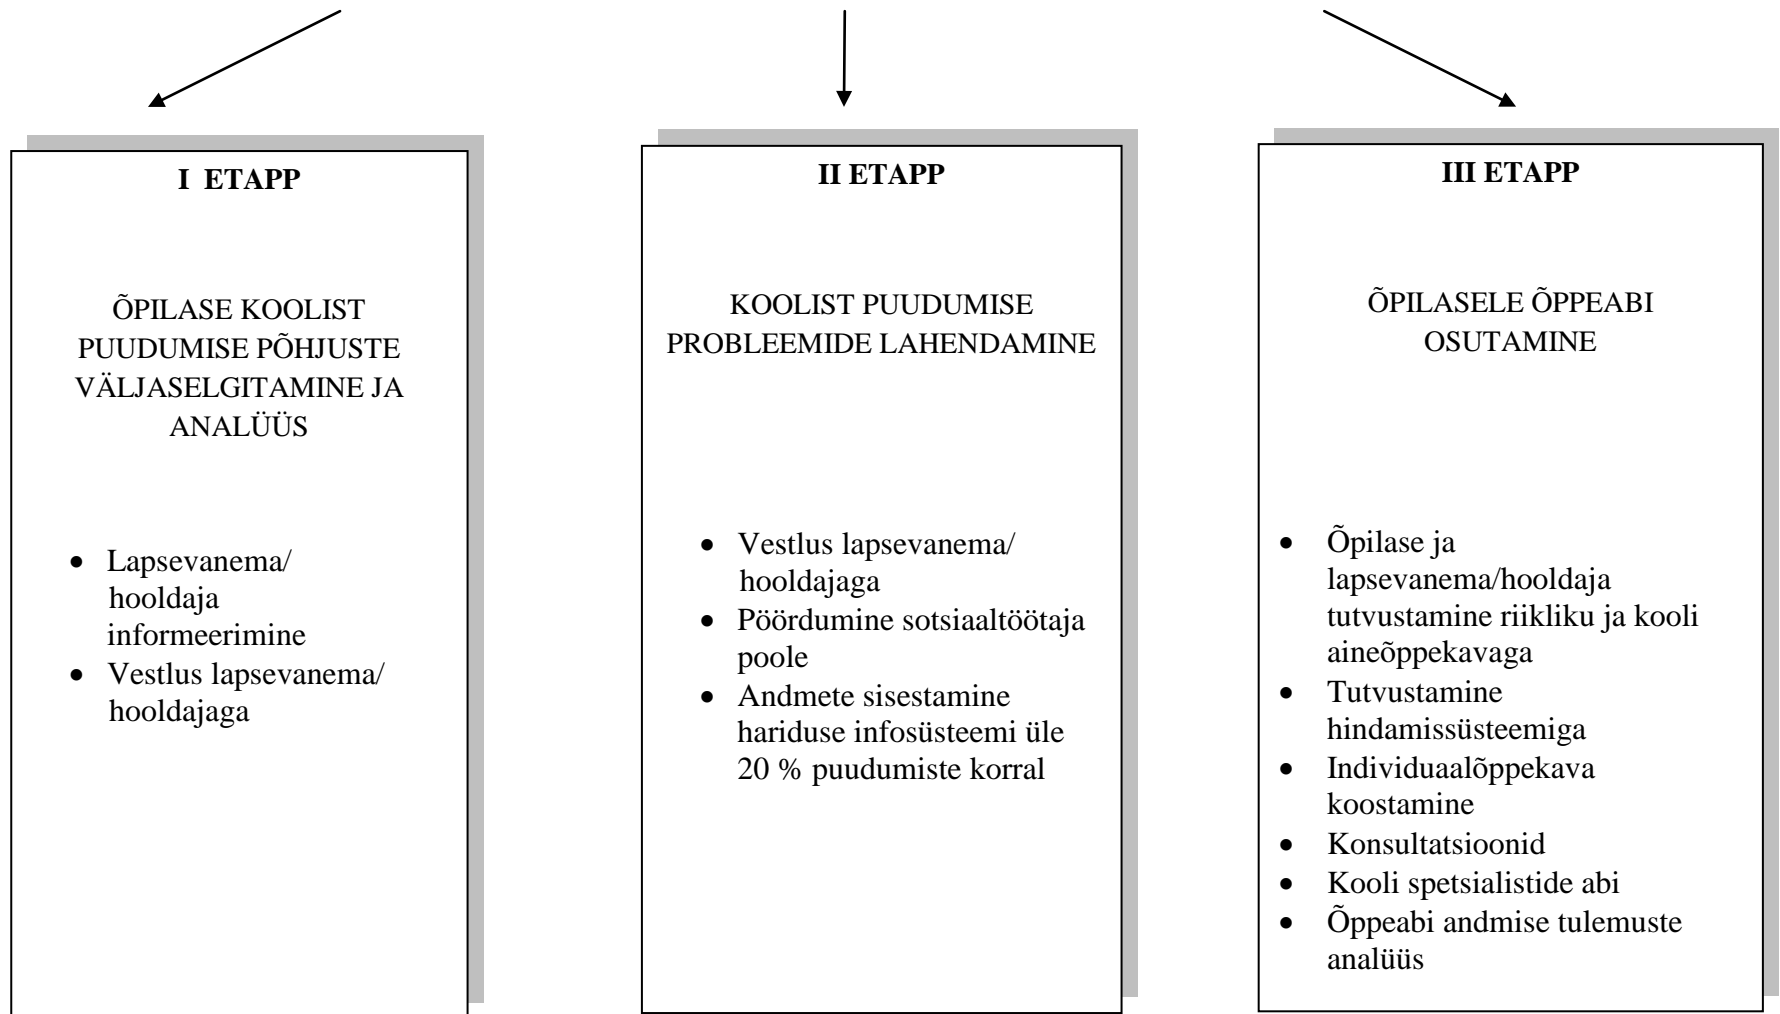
I ETAPP

ÕPILASE KOOLIST PUUDUMISE PÕHJUSTE VÄLJASELGITAMINE JA ANALÜÜS

- Lapsevanema/ hooldaja informeerimine
- Vestlus lapsevanema/ hooldajaga

II ETAPP

KOOLIST PUUDUMISE PROBLEEMIDE LAHENDAMINE

- Vestlus lapsevanema/ hooldajaga
- Pöördumine sotsiaaltöötaja poole
- Andmete sisestamine hariduse infosüsteemi üle 20 % puudumiste korral

III ETAPP

ÕPILASELE ÕPPEABI OSUTAMINE

- Õpilase ja lapsevanema/hooldaja tutvustamine riikliku ja kooli aineõppekavaga
- Tutvustamine hindamissüsteemiga
- Individuaalõppekava koostamine
- Konsultatsioonid
- Kooli spetsialistide abi
- Õppeabi andmise tulemuste analüüs